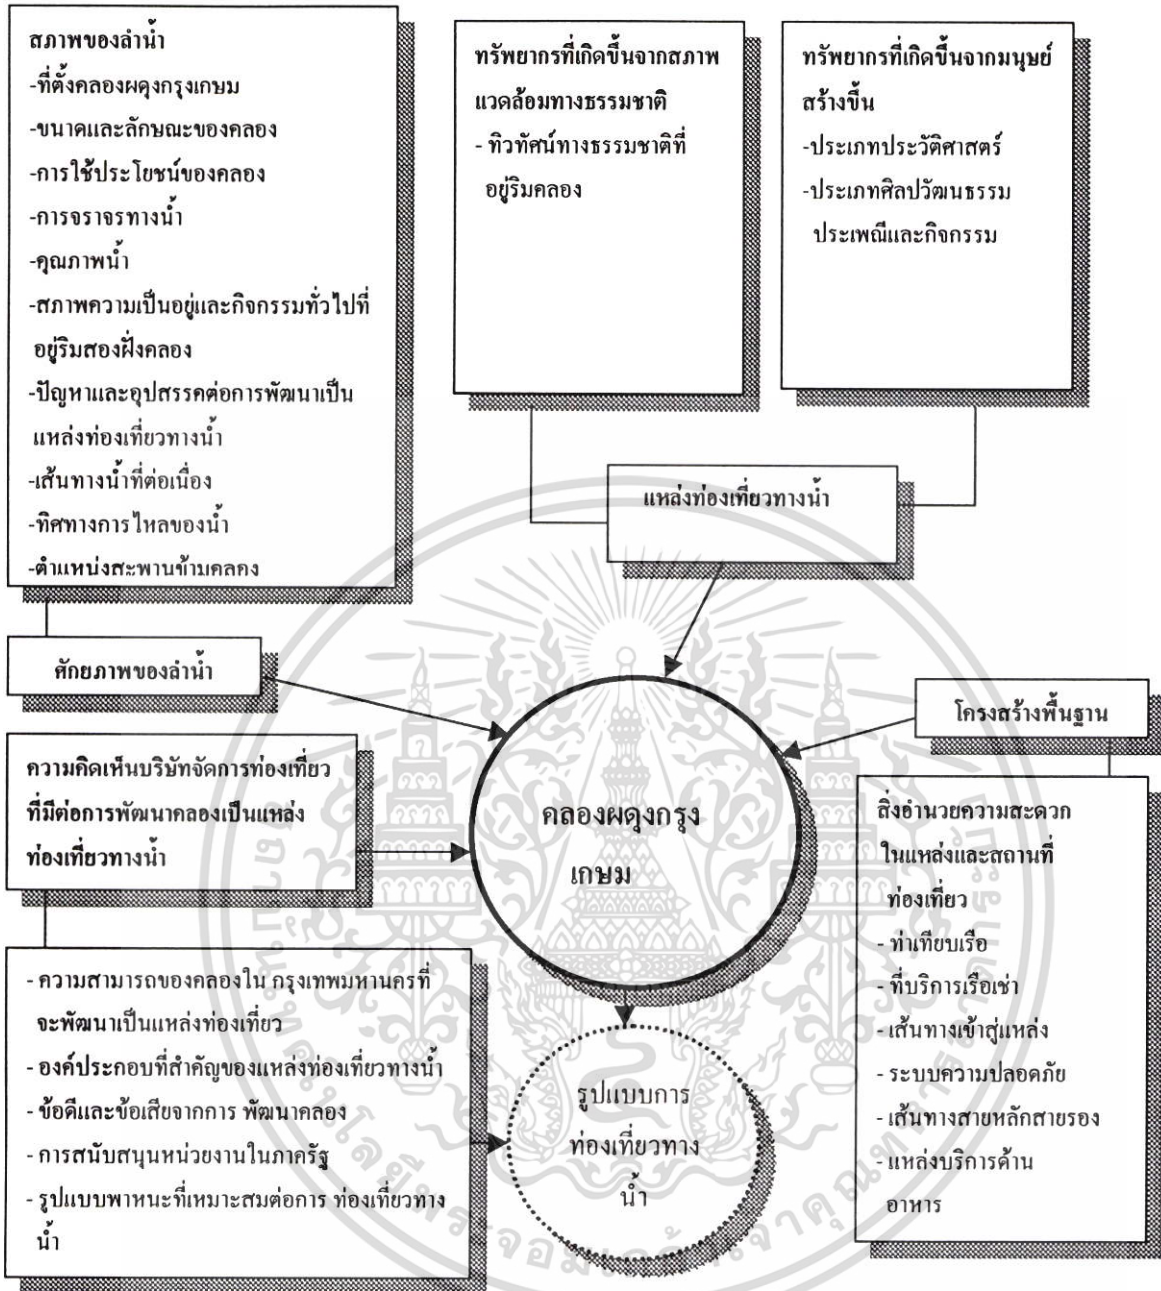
สภาพของลำน้ำ
-ที่ตั้งคลองผดุงกรุงเกษม
-ขนาดและลักษณะของคลอง
-การใช้ประโยชน์ของคลอง
-การจราจรทางน้ำ
-คุณภาพน้ำ
-สภาพความเป็นอยู่และกิจกรรมทั่วไปที่อยู่ริมสองฝั่งคลอง
-ปัญหาและอุปสรรคต่อการพัฒนาเป็นแหล่งท่องเที่ยวทางน้ำ
-เส้นทางน้ำที่ต่อเนื่อง
-ทิศทางการไหลของน้ำ
-ตำแหน่งสะพานข้ามคลอง

ทรัพยากรที่เกิดขึ้นจากสภาพแวดล้อมทางธรรมชาติ
- ทิวทัศน์ทางธรรมชาติที่อยู่ริมคลอง

ทรัพยากรที่เกิดขึ้นจากมนุษย์สร้างขึ้น
-ประเภทประวัติศาสตร์
-ประเภทศิลปวัฒนธรรม ประเพณีและกิจกรรม

แหล่งท่องเที่ยวทางน้ำ

ศักยภาพของลำน้ำ

โครงสร้างพื้นฐาน

ความคิดเห็นบริษัทจัดการท่องเที่ยวที่มีต่อการพัฒนาคลองเป็นแหล่งท่องเที่ยวทางน้ำ

คลองผดุงกรุงเกษม

สิ่งอำนวยความสะดวกในแหล่งและสถานที่ท่องเที่ยว
- ท่าเทียบเรือ
- ที่บริการเรือเช่า
- เส้นทางเข้าสู่แหล่ง
- ระบบความปลอดภัย
- เส้นทางสายหลักสายรอง
- แหล่งบริการด้านอาหาร

- ความสามารถของคลองใน กรุงเทพมหานครที่จะพัฒนาเป็นแหล่งท่องเที่ยว
- องค์ประกอบที่สำคัญของแหล่งท่องเที่ยวทางน้ำ
- ข้อดีและข้อเสียจากการ พัฒนาคลอง
- การสนับสนุนหน่วยงานในภาครัฐ
- รูปแบบพาหนะที่เหมาะสมต่อการ ท่องเที่ยวทางน้ำ

รูปแบบการท่องเที่ยวทางน้ำ